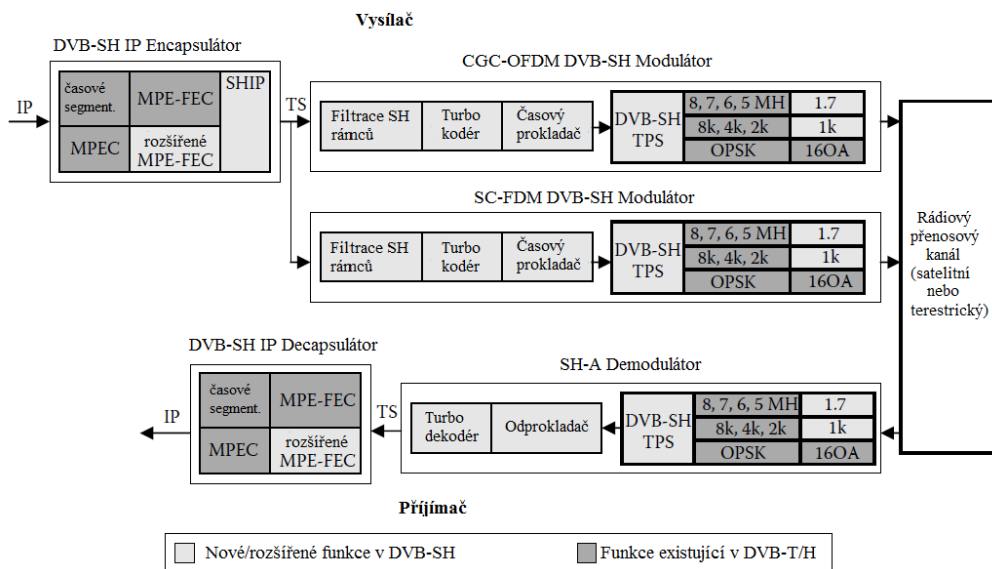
Vysílač

DVB-SH IP Encapsulátor

IP

časové segment.

MPE-FEC

SHIP

MPEC

rozšířené MPE-FEC

TS

CGC-OFDM DVB-SH Modulátor

Filtrace SH rámců

Turbo kodér

Časový prokladač

DVB-SH TPS

8, 7, 6, 5 MH

1.7

8k, 4k, 2k

1k

QPSK

16QA

SC-FDM DVB-SH Modulátor

Filtrace SH rámců

Turbo kodér

Časový prokladač

DVB-SH TPS

8, 7, 6, 5 MH

1.7

8k, 4k, 2k

1k

QPSK

16QA

Rádiový přenosový kanál (satelitní nebo terestrický)

DVB-SH IP Decapsulátor

časové segment.

MPE-FEC

MPEC

rozšířené MPE-FEC

IP

TS

SH-A Demodulátor

Turbo dekodér

Odprokladač

DVB-SH TPS

8, 7, 6, 5 MH

1.7

8k, 4k, 2k

1k

QPSK

16QA

Přijímač

Nové/rozšířené funkce v DVB-SH

Funkce existující v DVB-T/H